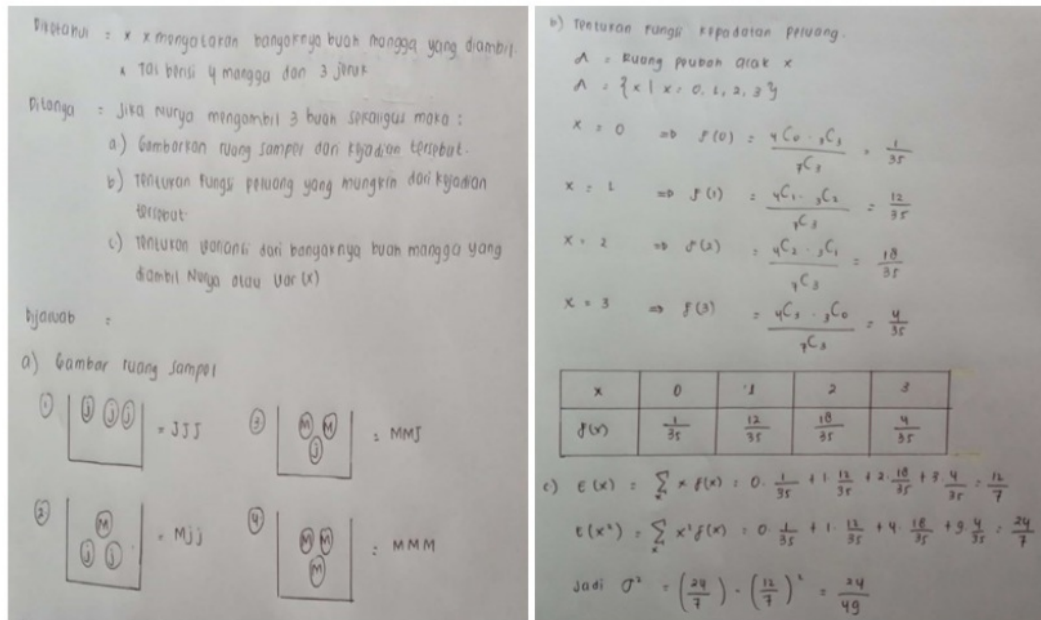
Diketahui : x x menyatakan banyaknya buah mangga yang diambil.
x Toi berisi 4 mangga dan 3 jeruk

Ditanya : Jika Nurya mengambil 3 buah sekaligus maka :
a) Gambarkan ruang sampel dari kejadian tersebut.
b) Tentukan fungsi peluang yang mungkin dari kejadian tersebut.
c) Tentukan variansi dari banyaknya buah mangga yang diambil Nurya atau Var (x)

Dijawab :

a) Gambar ruang sampel

① J J J = JJJ
③ M M J : MMJ
② M J J = MJJ
④ M M M : MMM

b) Tentukan fungsi kepadatan peluang.
A = Ruang peubah acak x
A = {x | x = 0, 1, 2, 3}

x = 0 ⇒ $f(0) = \frac{{}_4C_0 \cdot {}_3C_3}{{}_7C_3} = \frac{1}{35}$

x = 1 ⇒ $f(1) = \frac{{}_4C_1 \cdot {}_3C_2}{{}_7C_3} = \frac{12}{35}$

x = 2 ⇒ $f(2) = \frac{{}_4C_2 \cdot {}_3C_1}{{}_7C_3} = \frac{18}{35}$

x = 3 ⇒ $f(3) = \frac{{}_4C_3 \cdot {}_3C_0}{{}_7C_3} = \frac{4}{35}$

| x | 0 | 1 | 2 | 3 |
|---|---|---|---|---|
| f(x) | $\frac{1}{35}$ | $\frac{12}{35}$ | $\frac{18}{35}$ | $\frac{4}{35}$ |

c) $E(x) = \sum_x x f(x) = 0 \cdot \frac{1}{35} + 1 \cdot \frac{12}{35} + 2 \cdot \frac{18}{35} + 3 \cdot \frac{4}{35} = \frac{12}{7}$

$E(x^2) = \sum_x x^2 f(x) = 0 \cdot \frac{1}{35} + 1 \cdot \frac{12}{35} + 4 \cdot \frac{18}{35} + 9 \cdot \frac{4}{35} = \frac{24}{7}$

Jadi $\sigma^2 = \left(\frac{24}{7}\right) - \left(\frac{12}{7}\right)^2 = \frac{24}{49}$